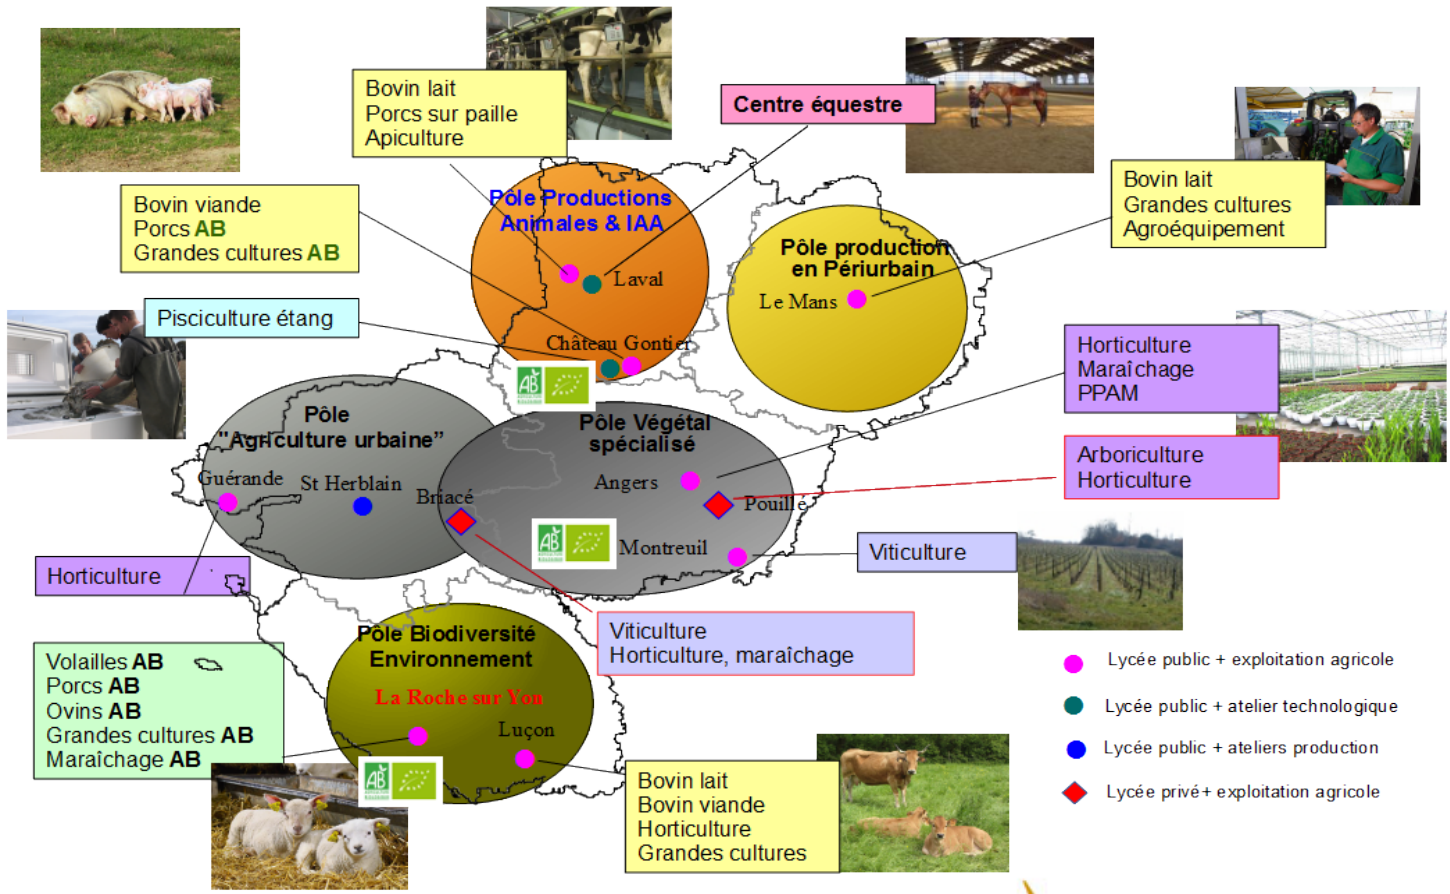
Bovin lait
Porcs sur paille
Apiculture

Centre équestre

Bovin viande
Porcs AB
Grandes cultures AB

Pôle Productions Animales & IAA

Laval

Pôle production en Périurbain

Le Mans

Bovin lait
Grandes cultures
Agroéquipement

Pisciculture étang

Château Gontier

Horticulture
Maraîchage
PPAM

Pôle "Agriculture urbaine"

Pôle Végétal spécialisé

Guérande
St Herblain
Briacé
Angers
Pouillé

Arboriculture
Horticulture

Montreuil

Viticulture

Horticulture

Viticulture
Horticulture, maraîchage

Volailles AB
Porcs AB
Ovins AB
Grandes cultures AB
Maraîchage AB

Pôle Biodiversité Environnement

La Roche sur Yon

Luçon

Bovin lait
Bovin viande
Horticulture
Grandes cultures

Lycée public + exploitation agricole
Lycée public + atelier technologique
Lycée public + ateliers production
Lycée privé + exploitation agricole